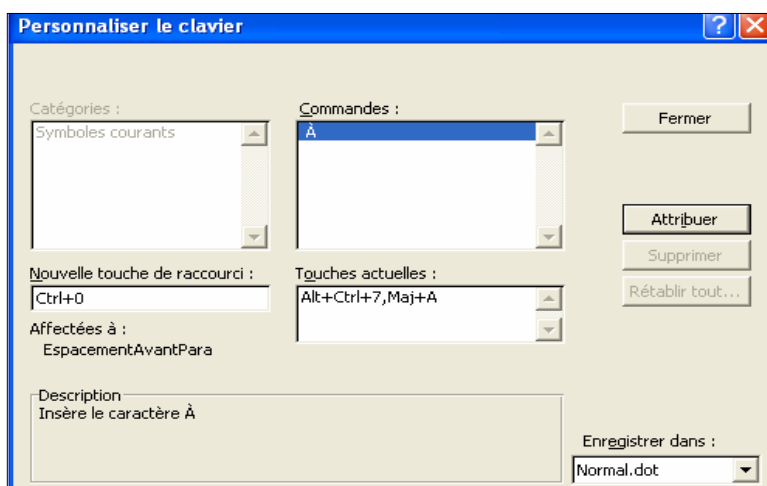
Personnaliser le clavier

Catégories :
Symboles courants

Commandes :
À

Fermer

Attribuer

Supprimer

Rétablir tout...

Nouvelle touche de raccourci :
Ctrl+0

Touches actuelles :
Alt+Ctrl+7,Maj+A

Affectées à :
EspacementAvantPara

Description
Insère le caractère À

Enregistrer dans :
Normal.dot